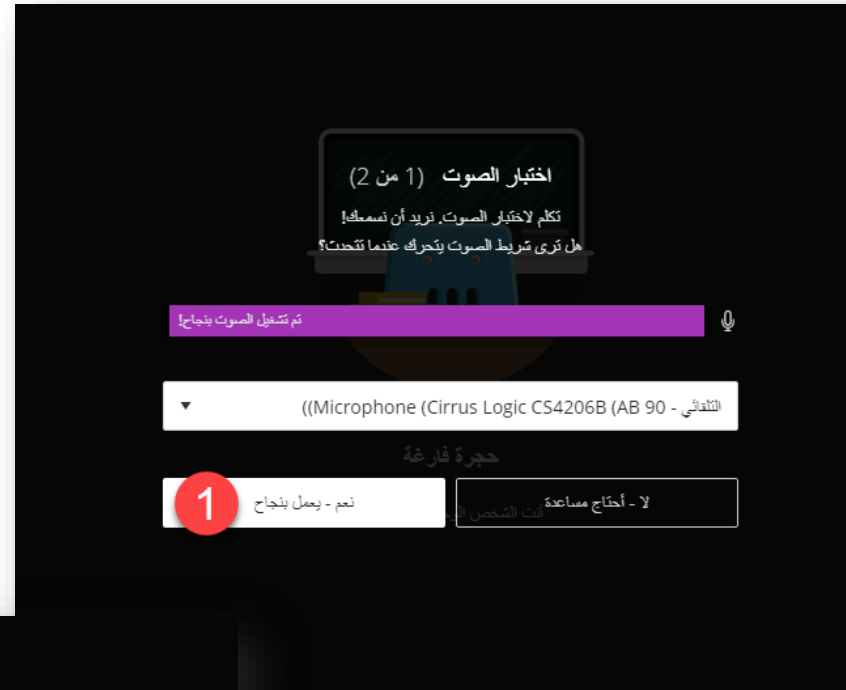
اختبار الصوت (1 من 2)
تكلم لاختبار الصوت. نريد أن نسمعك!
هل ترى شريط الصوت يتحرك عندما تتحدث؟

تم تشغيل الصوت بنجاح!

التلقائي - Microphone (Cirrus Logic CS4206B (AB 90))

حجرة فارغة

لا - أحتاج مساعدة

نعم - يعمل بنجاح

1

أنت الشخص ال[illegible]